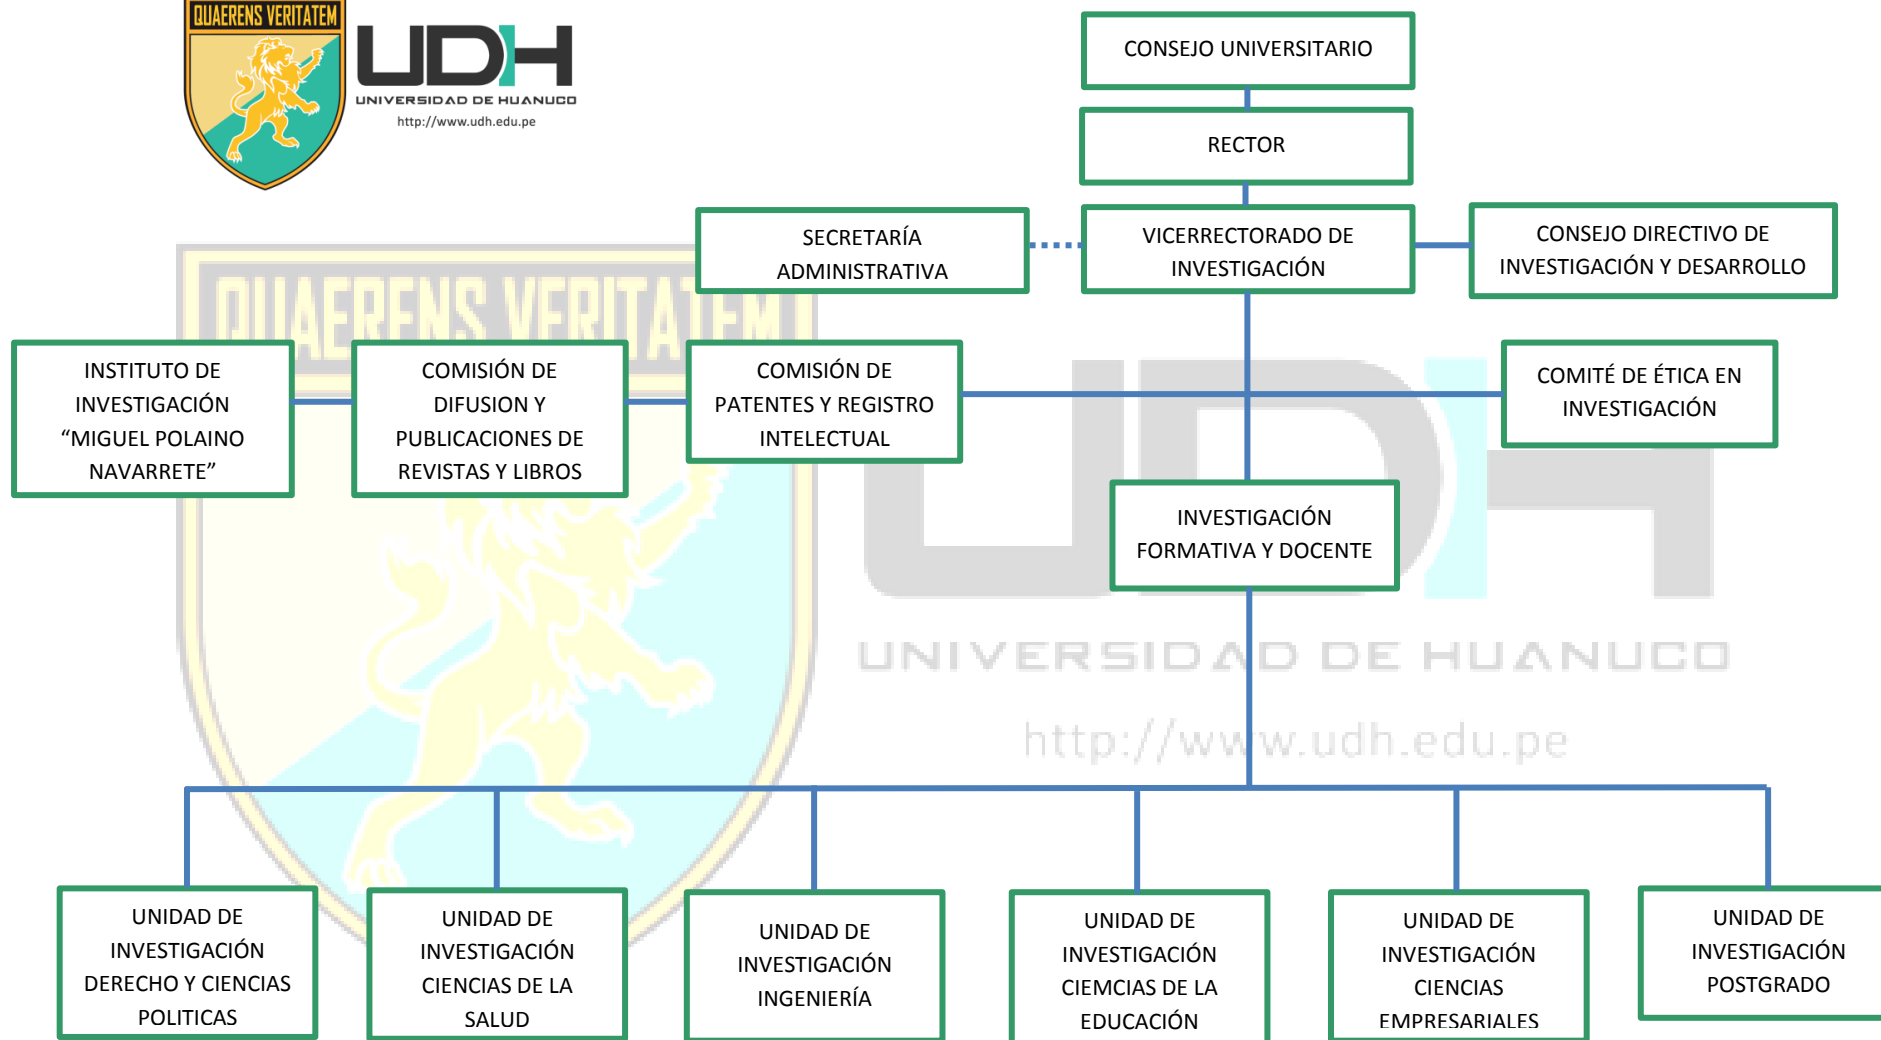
QUAERENS VERITATEM

UDH
UNIVERSIDAD DE HUANUCO
http://www.udh.edu.pe

CONSEJO UNIVERSITARIO

RECTOR

SECRETARÍA ADMINISTRATIVA

VICERRECTORADO DE INVESTIGACIÓN

CONSEJO DIRECTIVO DE INVESTIGACIÓN Y DESARROLLO

QUAERENS VERITATEM

INSTITUTO DE INVESTIGACIÓN “MIGUEL POLAINO NAVARRETE”

COMISIÓN DE DIFUSION Y PUBLICACIONES DE REVISTAS Y LIBROS

COMISIÓN DE PATENTES Y REGISTRO INTELECTUAL

COMITÉ DE ÉTICA EN INVESTIGACIÓN

INVESTIGACIÓN FORMATIVA Y DOCENTE

UDH
UNIVERSIDAD DE HUANUCO
http://www.udh.edu.pe

UNIDAD DE INVESTIGACIÓN DERECHO Y CIENCIAS POLITICAS

UNIDAD DE INVESTIGACIÓN CIENCIAS DE LA SALUD

UNIDAD DE INVESTIGACIÓN INGENIERÍA

UNIDAD DE INVESTIGACIÓN CIEMCIAS DE LA EDUCACIÓN

UNIDAD DE INVESTIGACIÓN CIENCIAS EMPRESARIALES

UNIDAD DE INVESTIGACIÓN POSTGRADO